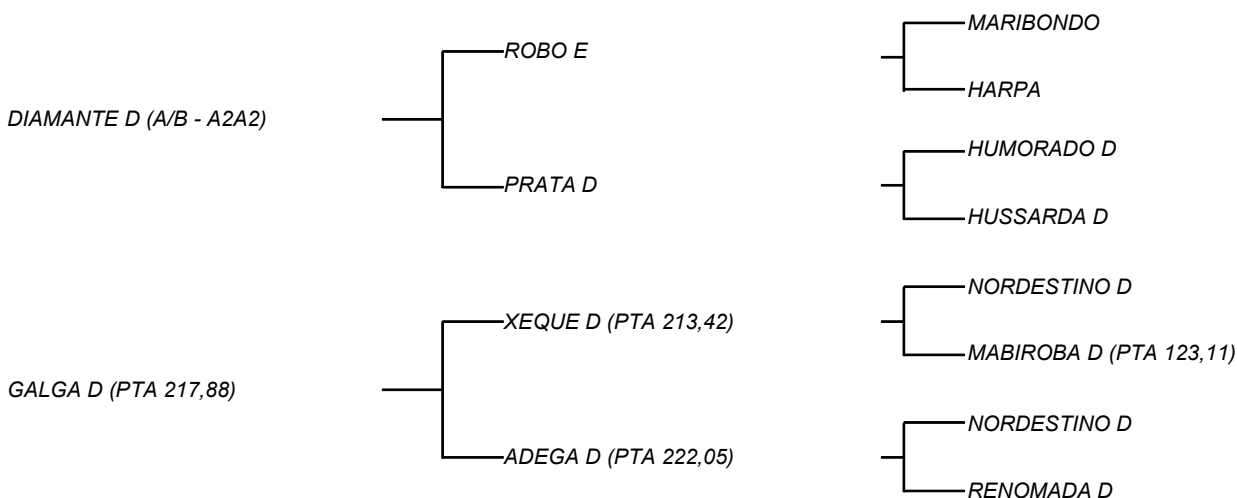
DIAMANTE D (A/B - A2A2)

ROBO E

MARIBONDO

HARPA

PRATA D

HUMORADO D

HUSSARDA D

GALGA D (PTA 217,88)

XEQUE D (PTA 213,42)

NORDESTINO D

MABIROBA D (PTA 123,11)

ADEGA D (PTA 222,05)

NORDESTINO D

RENOMADA D